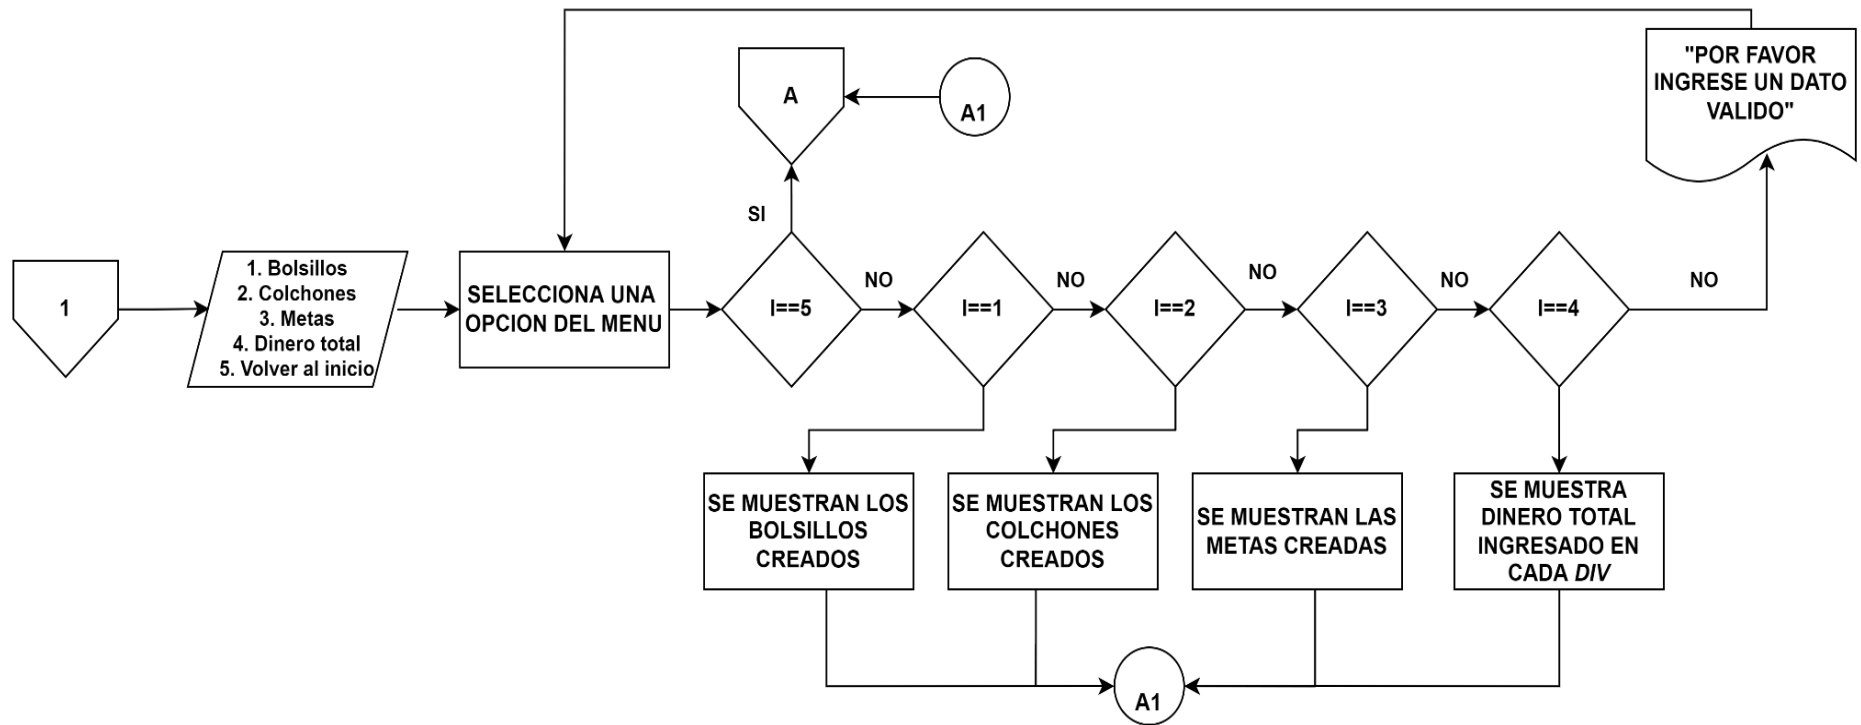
"POR FAVOR INGRESE UN DATO VALIDO"

A

A1

SI

1

1. Bolsillos
2. Colchones
3. Metas
4. Dinero total
5. Volver al inicio

SELECCIONA UNA OPCION DEL MENU

I==5

NO

I==1

NO

I==2

NO

I==3

NO

I==4

NO

SE MUESTRAN LOS BOLSILLOS CREADOS

SE MUESTRAN LOS COLCHONES CREADOS

SE MUESTRAN LAS METAS CREADAS

SE MUESTRA DINERO TOTAL INGRESADO EN CADA *DIV*

A1